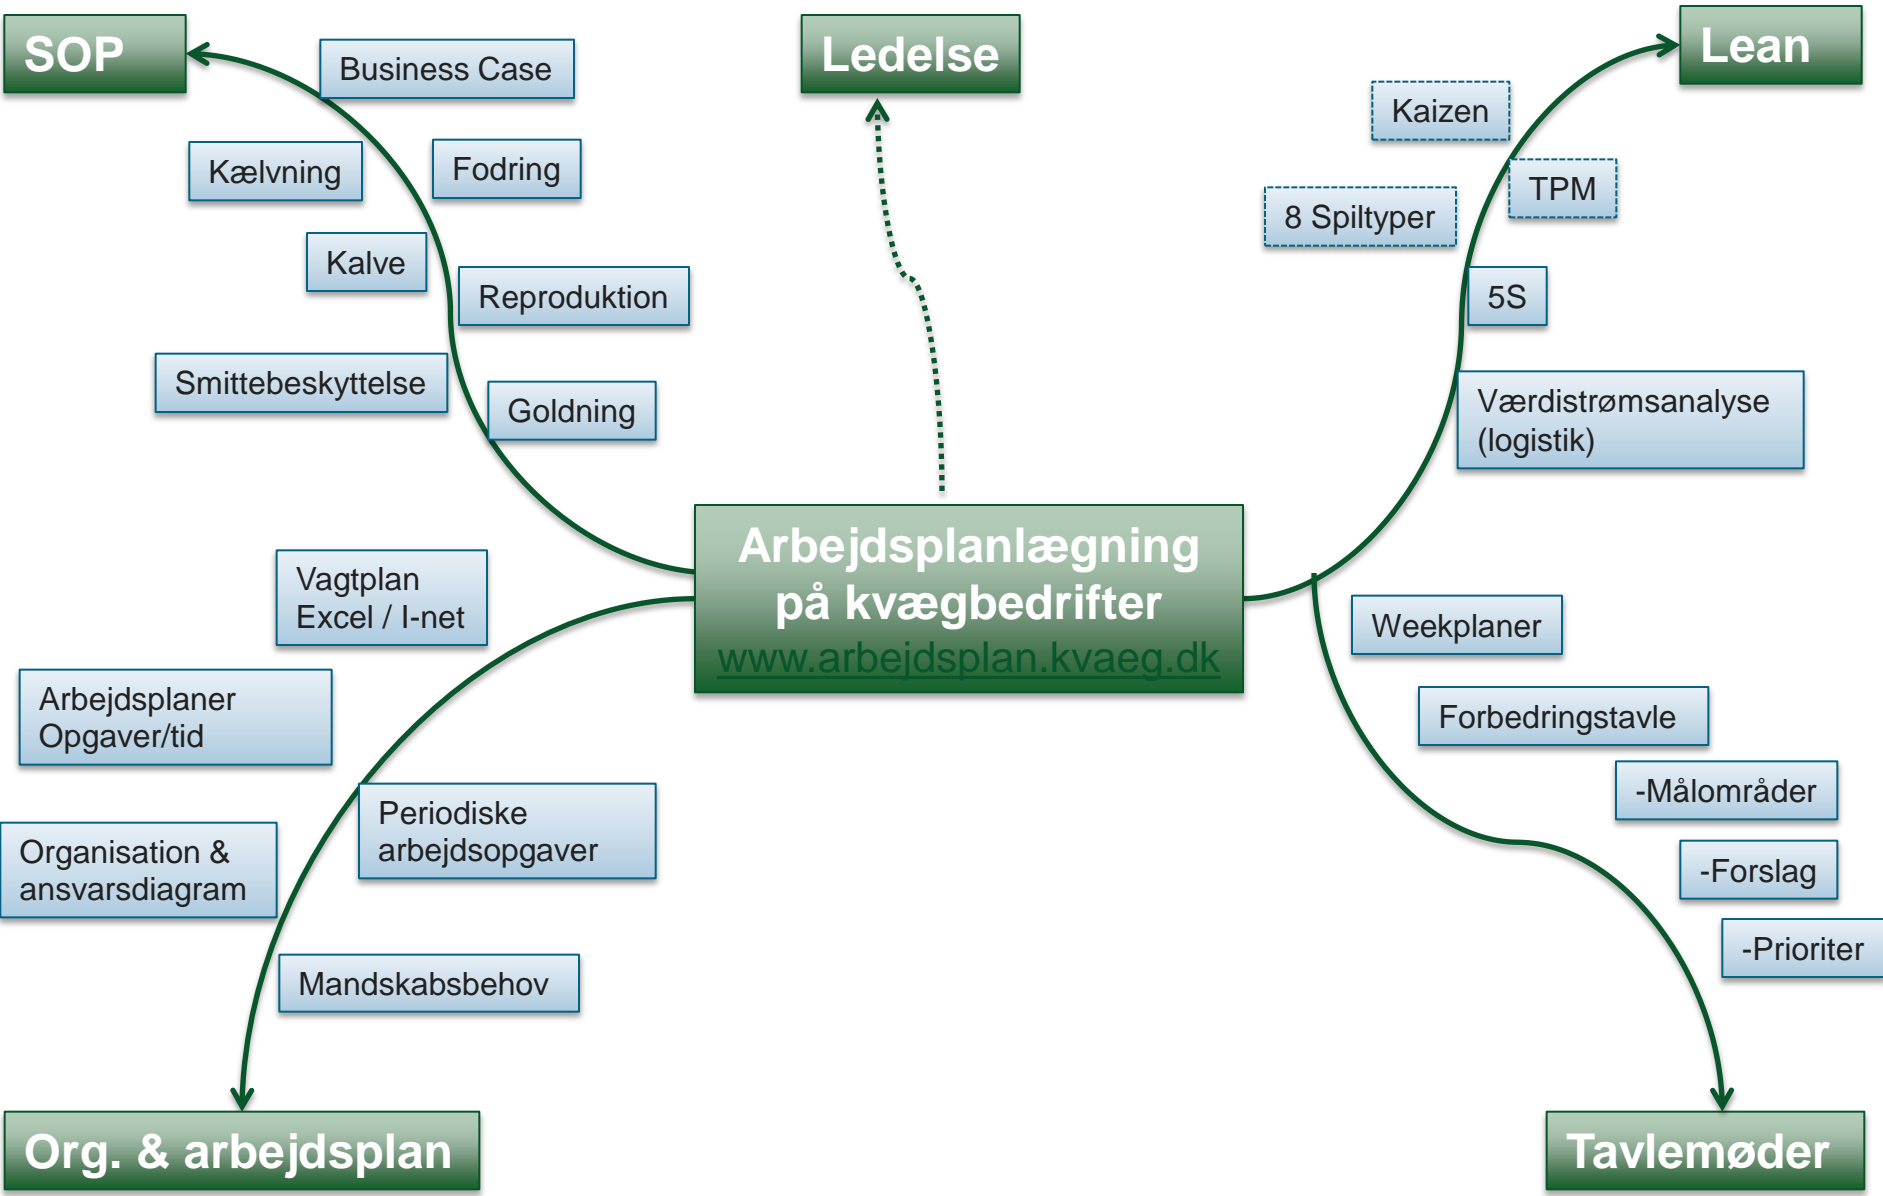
SOP

Business Case

Ledelse

Lean

Kaizen

Kælvning

Fodring

TPM

8 Spiltyper

Kalve

Reproduktion

5S

Smittebeskyttelse

Goldning

Værdistrømsanalyse (logistik)

Arbejdsplanlægning på kvægbedrifter www.arbejdsplan.kvaeg.dk

Vagtplan Excel / I-net

Weekplaner

Arbejdsplaner Opgaver/tid

Forbedringstavle

-Målområder

Periodiske arbejdsopgaver

Organisation & ansvarsdiagram

-Forslag

-Prioriter

Mandskabsbehov

Org. & arbejdsplan

Tavlemøder